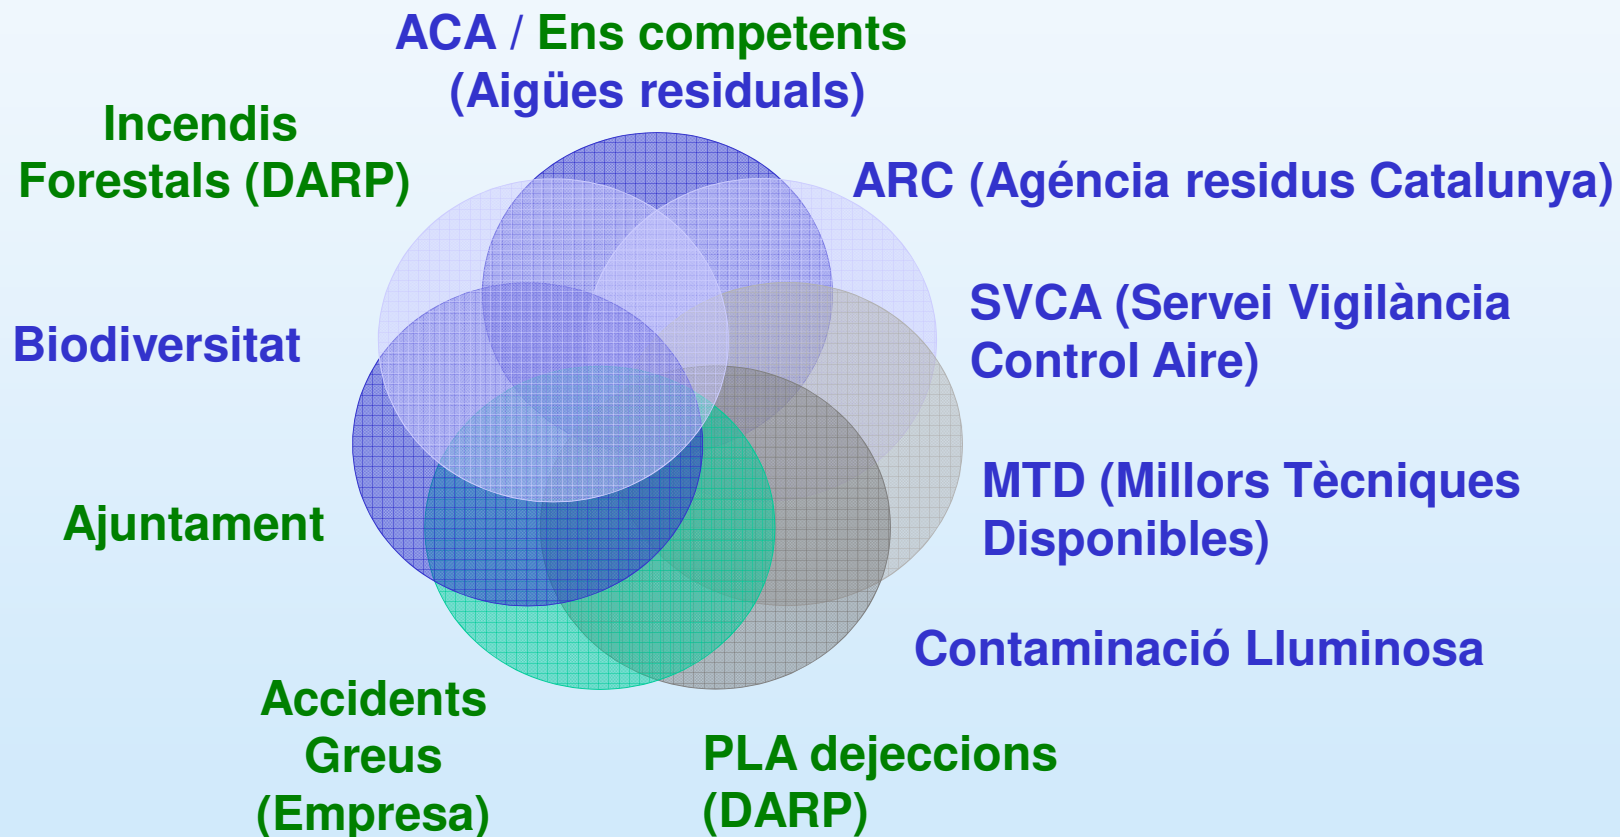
ACA / Ens competents
(Aigües residuals)

Incendis
Forestals (DARP)

ARC (Agéncia residus Catalunya)

SVCA (Servei Vigilància
Control Aire)

Biodiversitat

MTD (Millors Tècniques
Disponibles)

Ajuntament

Contaminació Lluminosa

Accidents
Greus
(Empresa)

PLA dejeccions
(DARP)